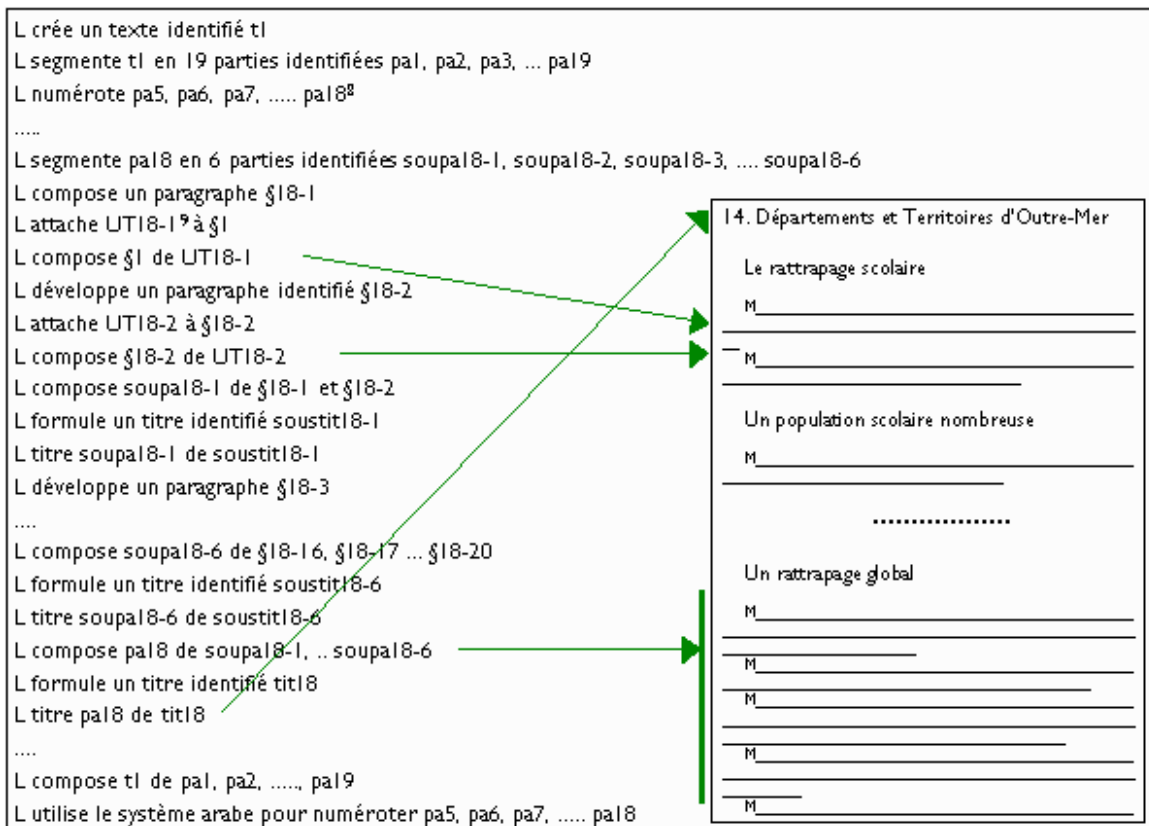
L crée un texte identifié t1
L segmente t1 en 19 parties identifiées pa1, pa2, pa3, ... pa19
L numérote pa5, pa6, pa7, ..... pa18$^8$
.....
L segmente pa18 en 6 parties identifiées soupa18-1, soupa18-2, soupa18-3, .... soupa18-6
L compose un paragraphe §18-1
L attache UT18-1$^9$ à §1
L compose §1 de UT18-1
L développe un paragraphe identifié §18-2
L attache UT18-2 à §18-2
L compose §18-2 de UT18-2
L compose soupa18-1 de §18-1 et §18-2
L formule un titre identifié soustit18-1
L titre soupa18-1 de soustit18-1
L développe un paragraphe §18-3
....
L compose soupa18-6 de §18-16, §18-17 ... §18-20
L formule un titre identifié soustit18-6
L titre soupa18-6 de soustit18-6
L compose pa18 de soupa18-1, .. soupa18-6
L formule un titre identifié tit18
L titre pa18 de tit18
....
L compose t1 de pa1, pa2, ....., pa19
L utilise le système arabe pour numéroter pa5, pa6, pa7, ..... pa18

14. Départements et Territoires d'Outre-Mer

Le rattrapage scolaire

M

M

Un population scolaire nombreuse

M

..................

Un rattrapage global

M

M

M

M

M